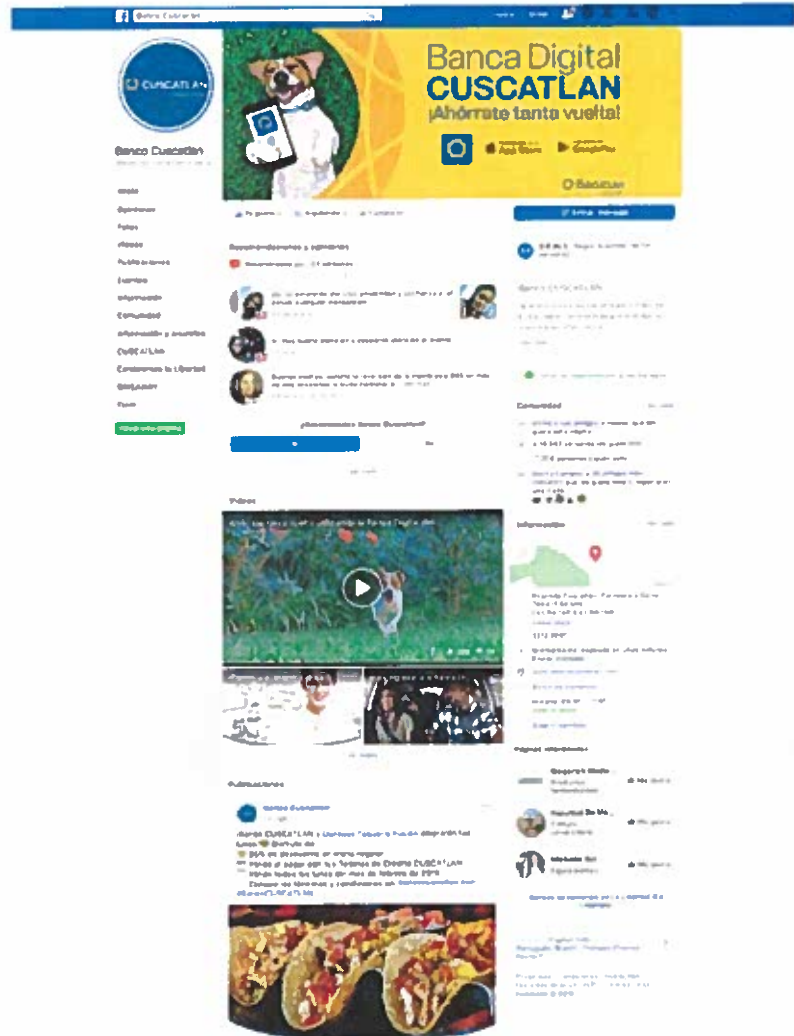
Banca Digital
CUSCATLAN
¡Ahórrate tanta vuelta!

CUSCATLAN

Banco Cuscatlan

App Store
Google Play

Inicio
Opiniones
Fotos
Videos
Publicaciones
Eventos
Información
Comunidad
CUSCATLAN

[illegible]

Videos

Publicaciones

Banco Cuscatlan